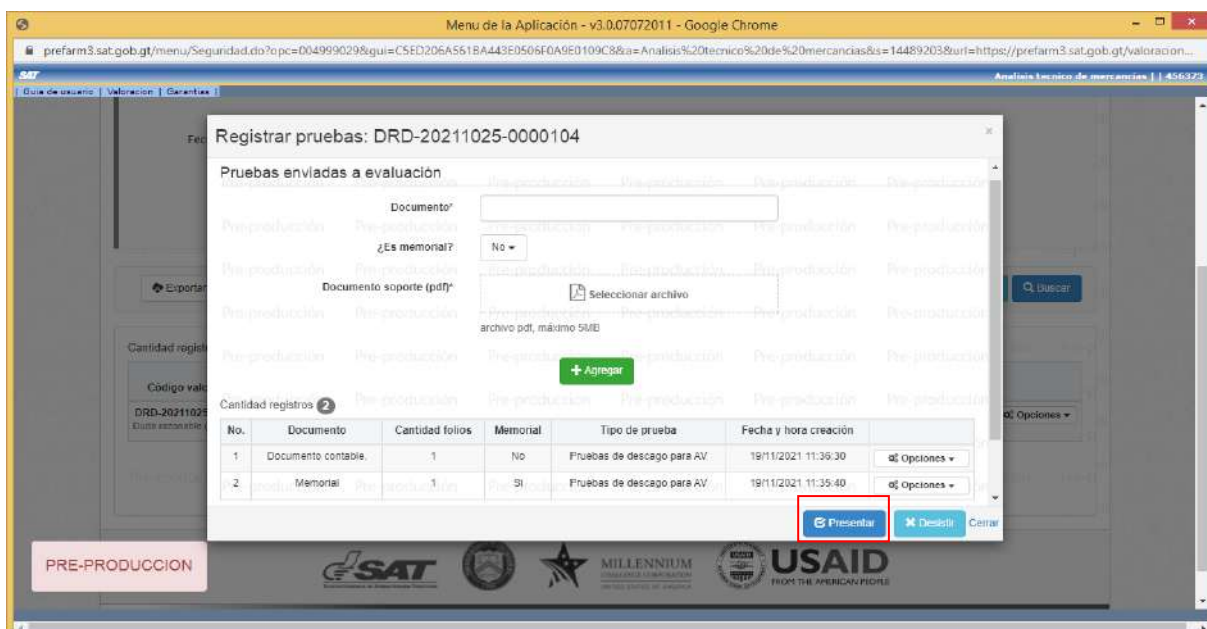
Menu de la Aplicación - v3.0.07072011 - Google Chrome

prefarm3.sat.gob.gt/menu/Seguridad.do?opc=004990029&gui=C5ED206A561BA443E0506F0A9E0109C8&a=Analisis%20tecnico%20de%20mercancias&s=14489203&url=https://prefarm3.sat.gob.gt/valoracion...

SAT

Analisis tecnico de mercancias | | 456323

| Guia de usuario | Valoracion | Garantias |

Registrar pruebas: DRD-20211025-0000104

Pruebas enviadas a evaluación

Documento*

¿Es memorial? No

Documento soporte (pdf)* Seleccionar archivo

archivo pdf, máximo 5MB

+ Agregar

Cantidad registros 2

| No. | Documento | Cantidad folios | Memorial | Tipo de prueba | Fecha y hora creación | |
|---|---|---|---|---|---|---|
| 1 | Documento contable. | 1 | No | Pruebas de descargo para AV | 19/11/2021 11:36:30 | Opciones |
| 2 | Memorial | 1 | Si | Pruebas de descargo para AV | 19/11/2021 11:35:40 | Opciones |

Presentar Desistir Cerrar

Exportar

Buscar

Cantidad regist

Código valo

DRD-2021102

Opciones

PRE-PRODUCCION

SAT

MILLENNIUM

USAID FROM THE AMERICAN PEOPLE